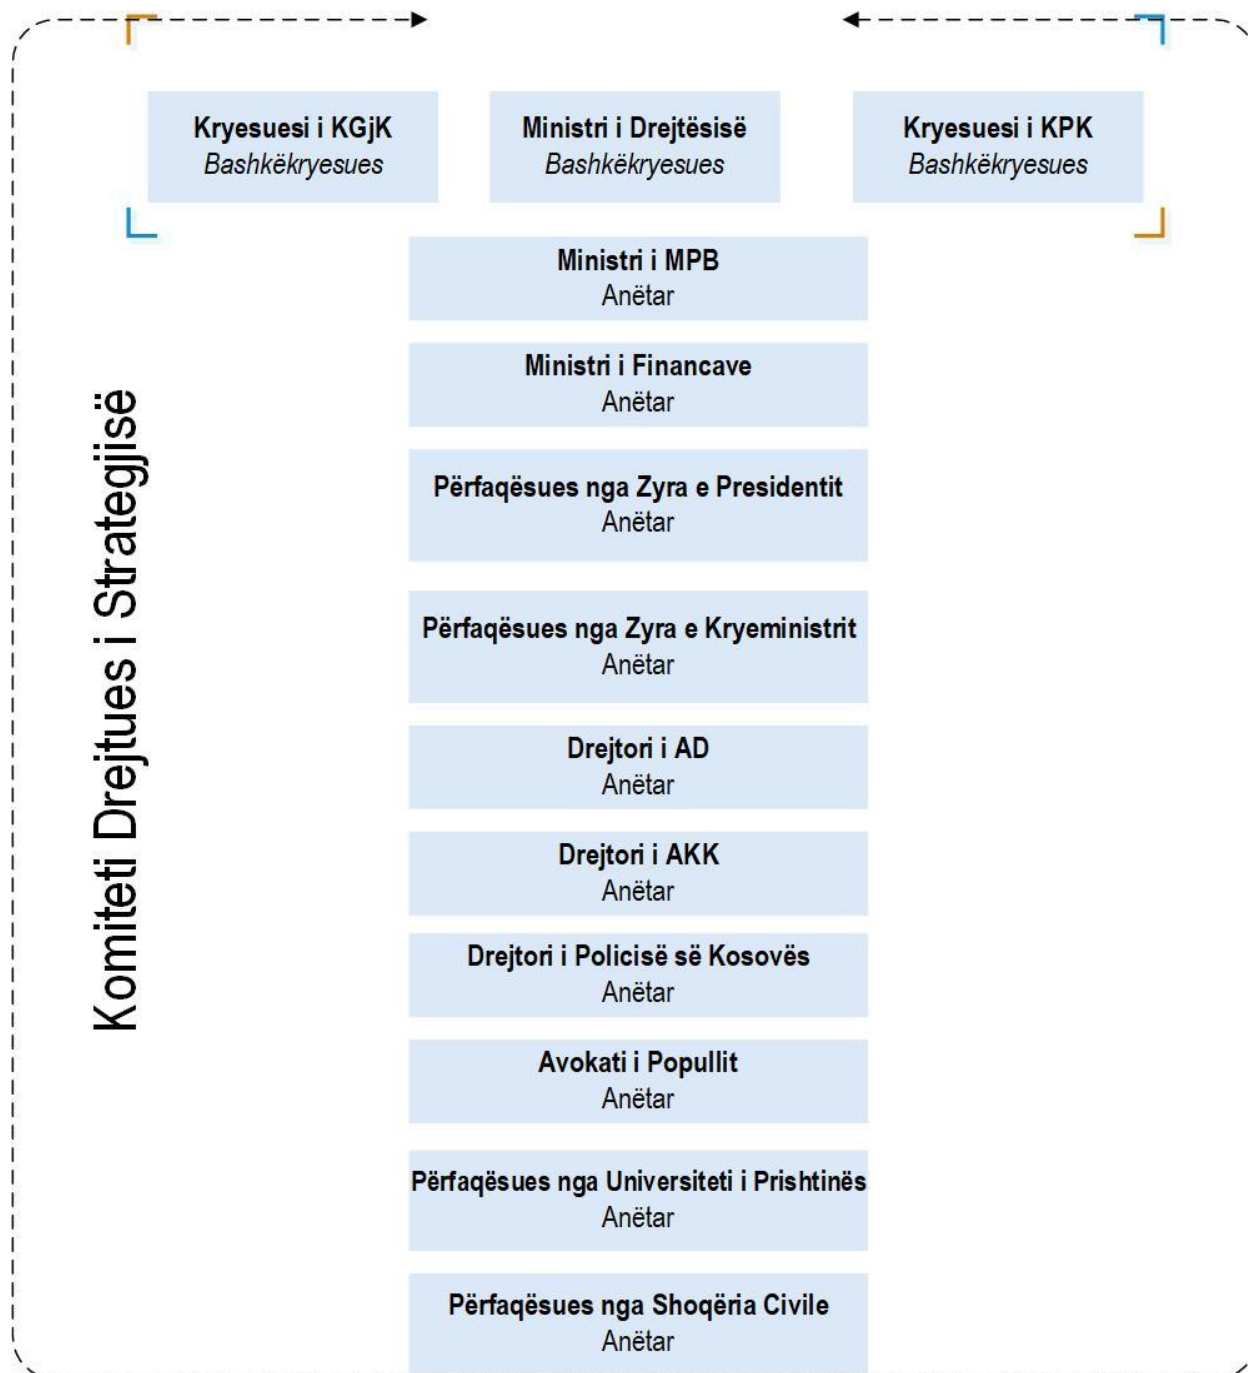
Komiteti Drejtues i Strategjisë

Kryesuesi i KGjK
Bashkëkryesues

Ministri i Drejtësisë
Bashkëkryesues

Kryesuesi i KPK
Bashkëkryesues

Ministri i MPB
Anëtar

Ministri i Financave
Anëtar

Përfaqësues nga Zyra e Presidentit
Anëtar

Përfaqësues nga Zyra e Kryeministrit
Anëtar

Drejtori i AD
Anëtar

Drejtori i AKK
Anëtar

Drejtori i Policisë së Kosovës
Anëtar

Avokati i Popullit
Anëtar

Përfaqësues nga Universiteti i Prishtinës
Anëtar

Përfaqësues nga Shoqëria Civile
Anëtar